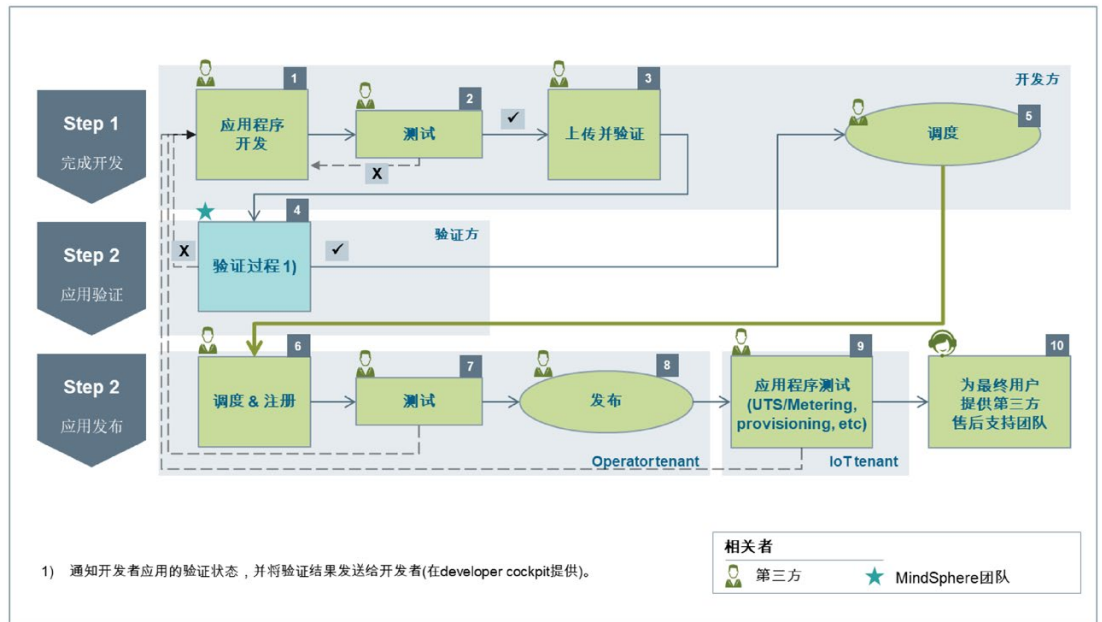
Step 1
完成开发

Step 2
应用验证

Step 2
应用发布

开发方

1
应用程序开发

2
测试

✓

X

3
上传并验证

5
调度

4
验证过程 1)

验证方

X

✓

6
调度 & 注册

7
测试

8
发布

Operatortenant

9
应用程序测试 (UTS/Metering, provisioning, etc)

IoT tenant

10
为最终用户提供第三方售后支持团队

1) 通知开发者应用的验证状态，并将验证结果发送给开发者(在developer cockpit提供)。

相关者
第三方
MindSphere团队